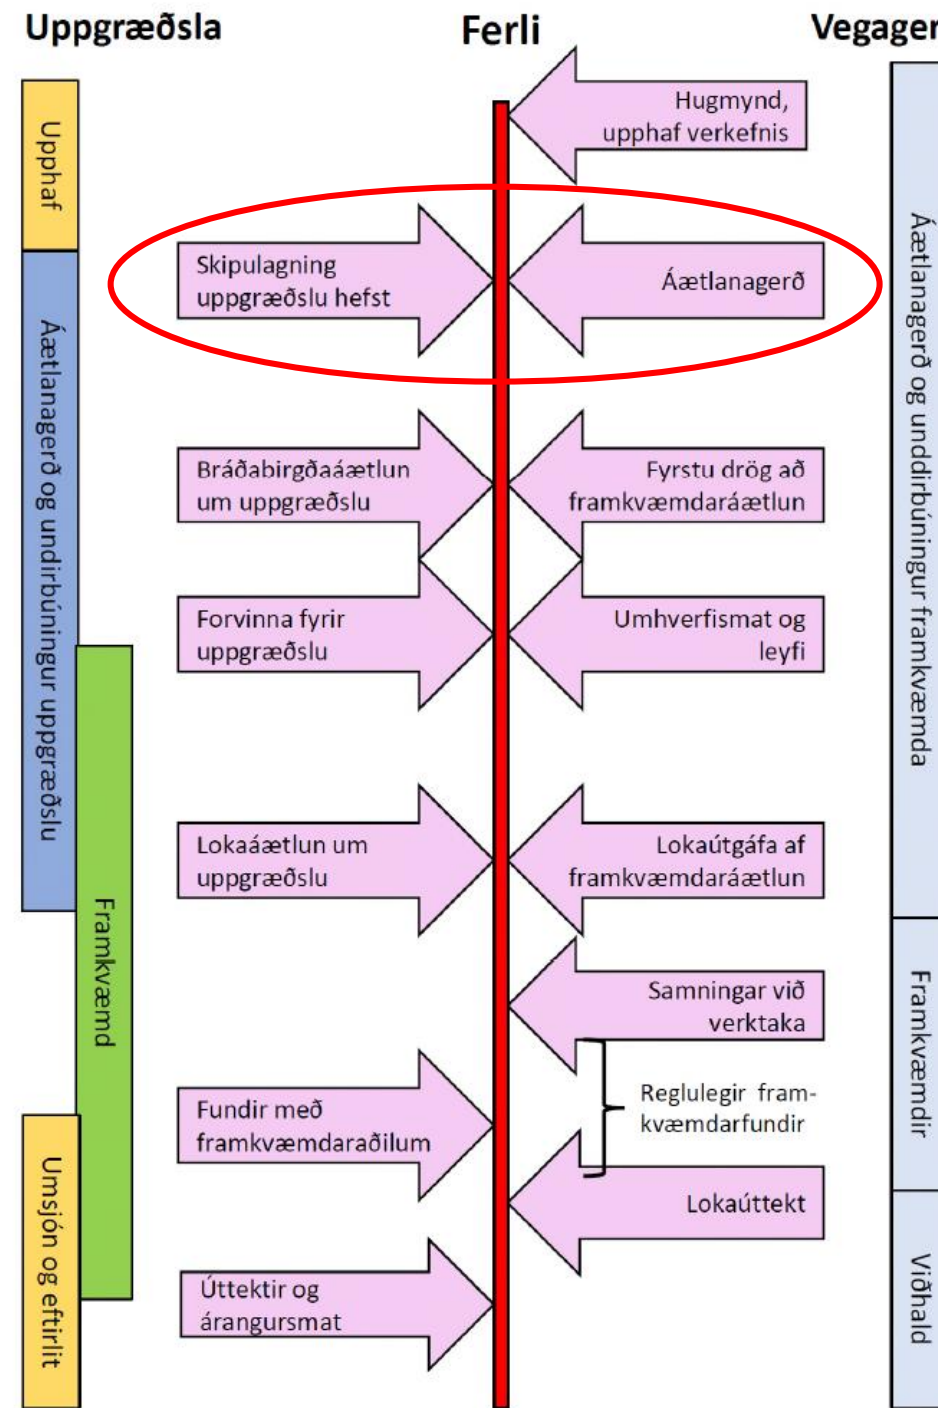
Uppgræðsla

Ferli

Vegager

Upphaf

Áætlanagerð og undirbúningur uppgræðslu

Framkvæmd

Umsjón og eftirlit

Hugmynd, upphaf verkefnis

Skipulagning uppgræðslu hefst

Áætlanagerð

Bráðabirgðaáætlun um uppgræðslu

Fyrstu drög að framkvæmdaráætlun

Forvinna fyrir uppgræðslu

Umhverfismat og leyfi

Lokaáætlun um uppgræðslu

Lokaútgáfa af framkvæmdaráætlun

Samningar við verktaka

Reglulegir framkvæmdarfundir

Fundir með framkvæmdaraðilum

Lokaúttekt

Úttektir og árangursmat

Áætlanagerð og undirbúningur framkvæmda

Framkvæmdir

Viðhald